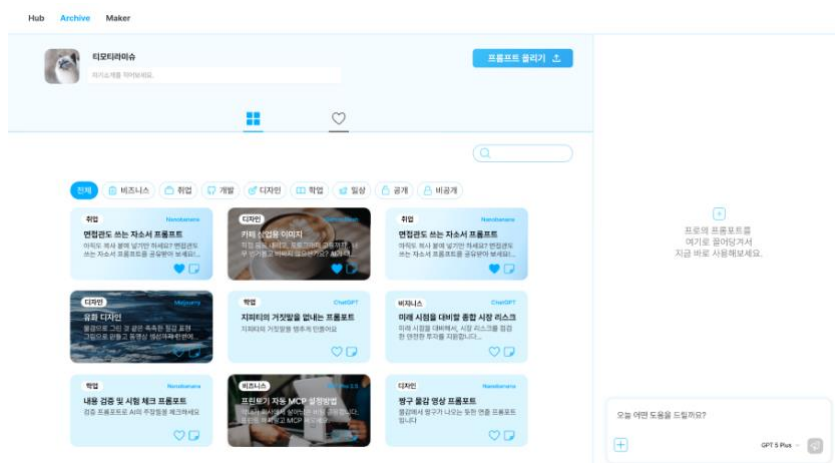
Hub Archive Maker

티모티라미슈

자기소개를 작성해보세요.

프롬프트 올리기

전체 비즈니스 취업 개발 디자인 학업 일상 공개 비공개

취업 Nanobanana
면접관도 쓰는 자소서 프롬프트
아직도 복사 붙여 넣기만 하세요? 면접관도 쓰는 자소서 프롬프트를 공유받아 보세요!

디자인
카페 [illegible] 이미지
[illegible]

취업 Nanobanana
면접관도 쓰는 자소서 프롬프트
아직도 복사 붙여 넣기만 하세요? 면접관도 쓰는 자소서 프롬프트를 공유받아 보세요!

디자인 Midjourney
유화 디자인
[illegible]

학업 ChatGPT
지피티의 거짓말을 없애는 프롬프트
지피티의 거짓말을 방추처 만들어요

비즈니스 ChatGPT
미래 시점을 대비할 종합 시장 리스크
미래 시점을 대비해서, 시장 리스크를 점검한 안전한 투자를 지원합니다.

학업 Nanobanana
내용 검증 및 시험 체크 프롬프트
검증 프롬프트로 AI의 주장점을 체크해세요

비즈니스
프린터기 자동 MCP 설정방법
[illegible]

디자인 Nanobanana
짱구 물감 영상 프롬프트
물감에서 짱구가 나오는 듯한 연출 프롬프트입니다

프로의 프롬프트를
여기로 끌어당겨서
지금 바로 사용해보세요.

오늘 어떤 도움을 드릴까요?

GPT 5 Plus